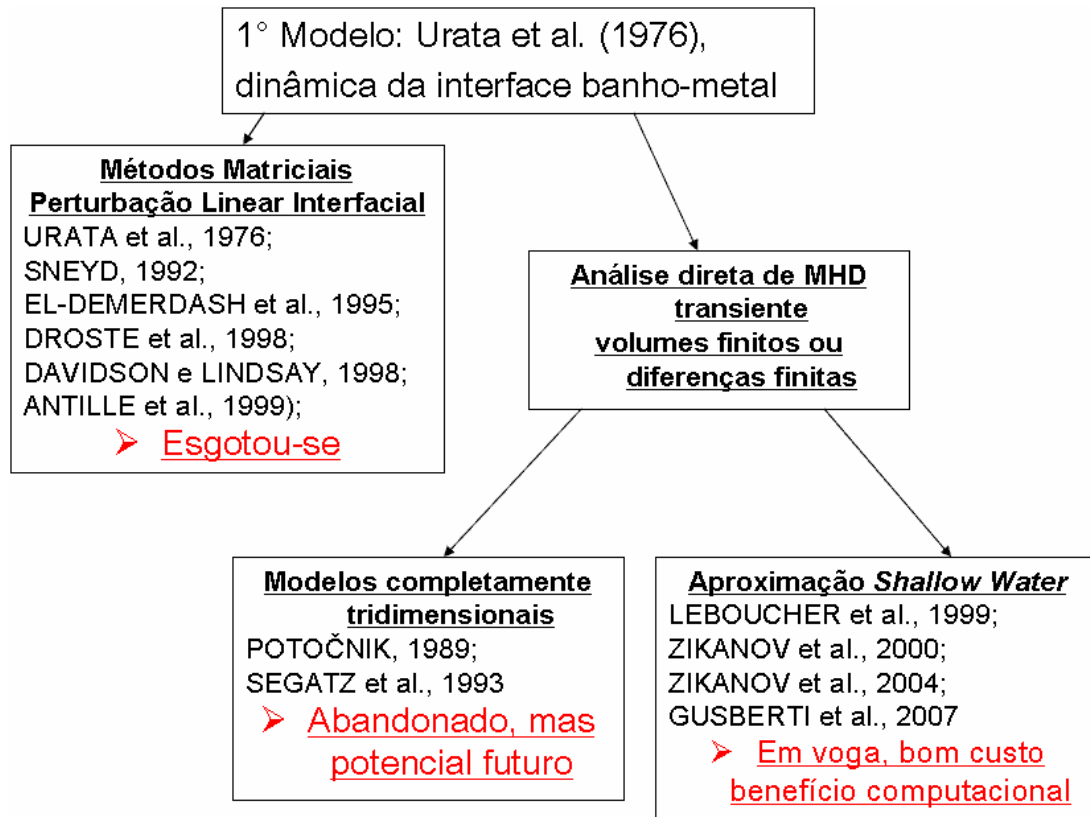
1° Modelo: Urata et al. (1976), dinâmica da interface banho-metal

Métodos Matriciais
Perturbação Linear Interfacial
URATA et al., 1976;
SNEYD, 1992;
EL-DEMERDASH et al., 1995;
DROSTE et al., 1998;
DAVIDSON e LINDSAY, 1998;
ANTILLE et al., 1999);
➢ Esgotou-se

Análise direta de MHD transiente
volumes finitos ou diferenças finitas

Modelos completamente tridimensionais
POTOČNIK, 1989;
SEGATZ et al., 1993
➢ Abandonado, mas potencial futuro

Aproximação *Shallow Water*
LEBOUCHER et al., 1999;
ZIKANOV et al., 2000;
ZIKANOV et al., 2004;
GUSBERTI et al., 2007
➢ Em voga, bom custo benefício computacional